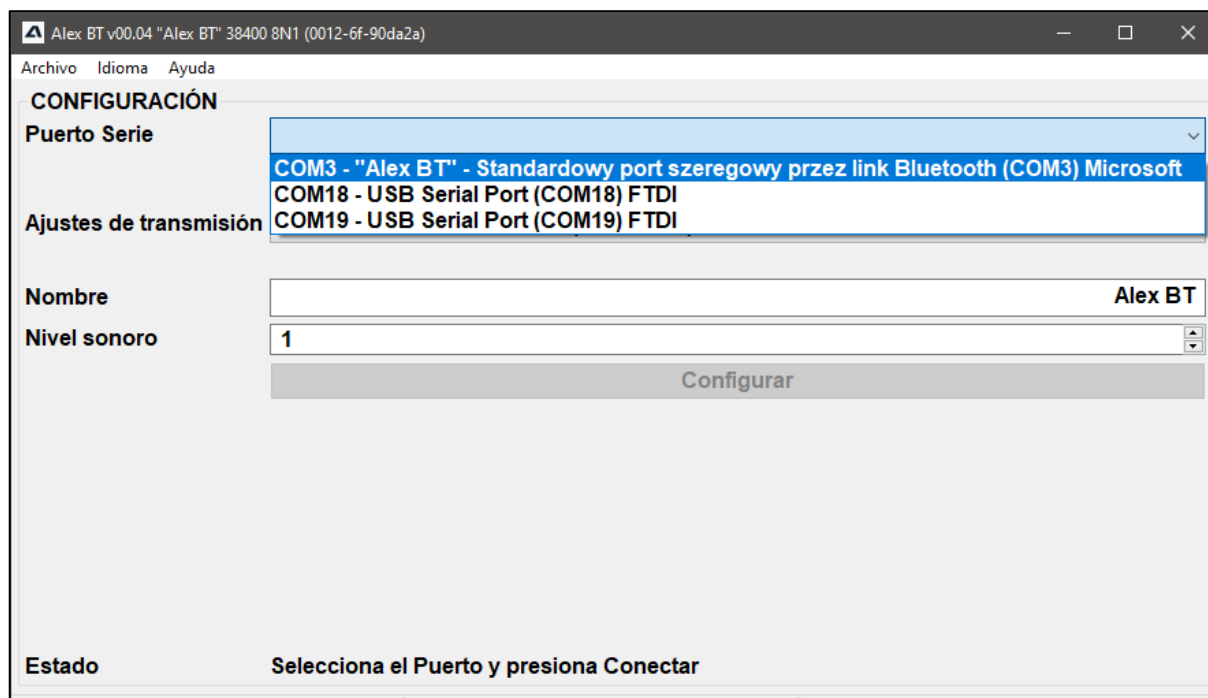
Alex BT v00.04 "Alex BT" 38400 8N1 (0012-6f-90da2a)

Archivo Idioma Ayuda

CONFIGURACIÓN

Puerto Serie

COM3 - "Alex BT" - Standardowy port szeregowy przez link Bluetooth (COM3) Microsoft
COM18 - USB Serial Port (COM18) FTDI
COM19 - USB Serial Port (COM19) FTDI

Ajustes de transmisión

Nombre Alex BT

Nivel sonoro 1

Configurar

Estado Selecciona el Puerto y presiona Conectar